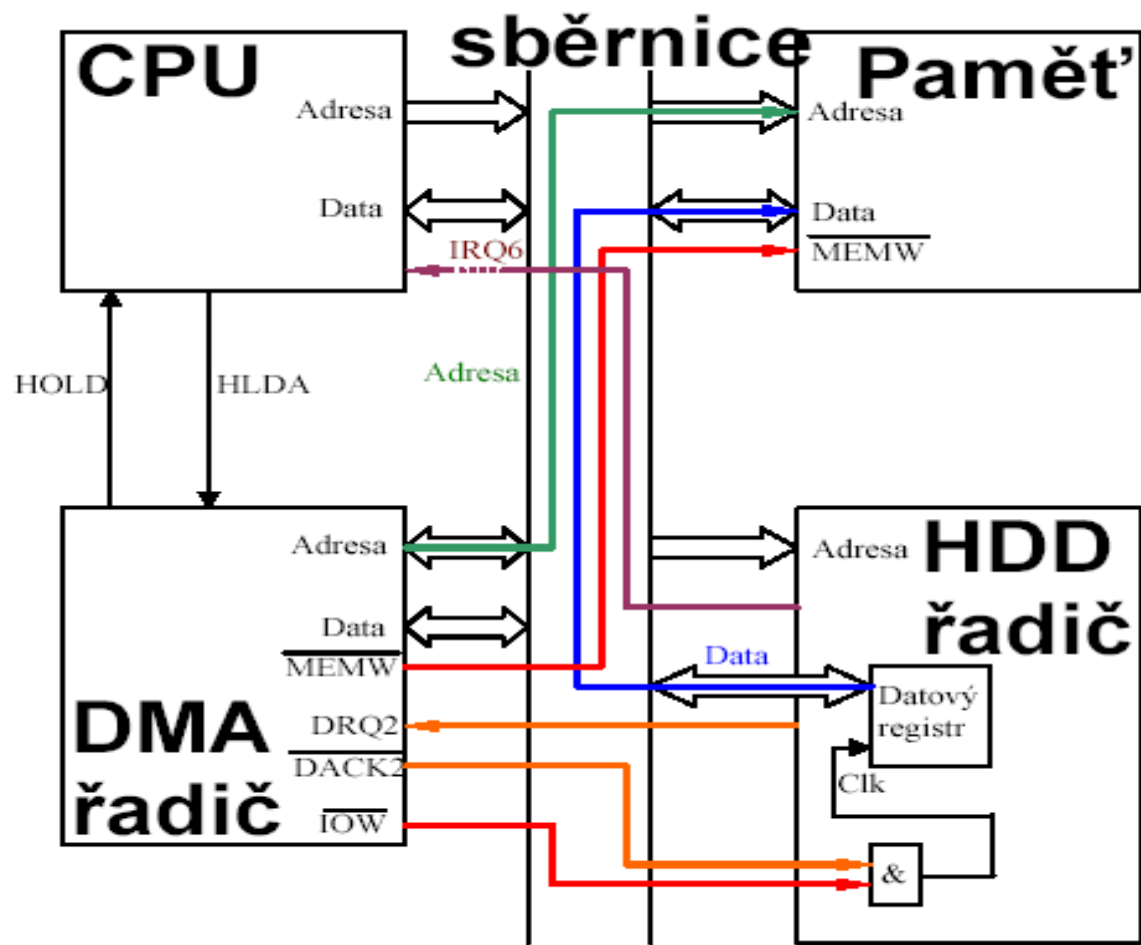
sběrnice

CPU

Adresa

Data

IRQ6

HOLD

HLDA

Adresa

Paměť

Adresa

Data

$\overline{MEMW}$

DMA řadič

Adresa

Data

$\overline{MEMW}$

DRQ2

$\overline{DACK2}$

$\overline{IOW}$

HDD řadič

Adresa

Data

Datový registr

Clk

&